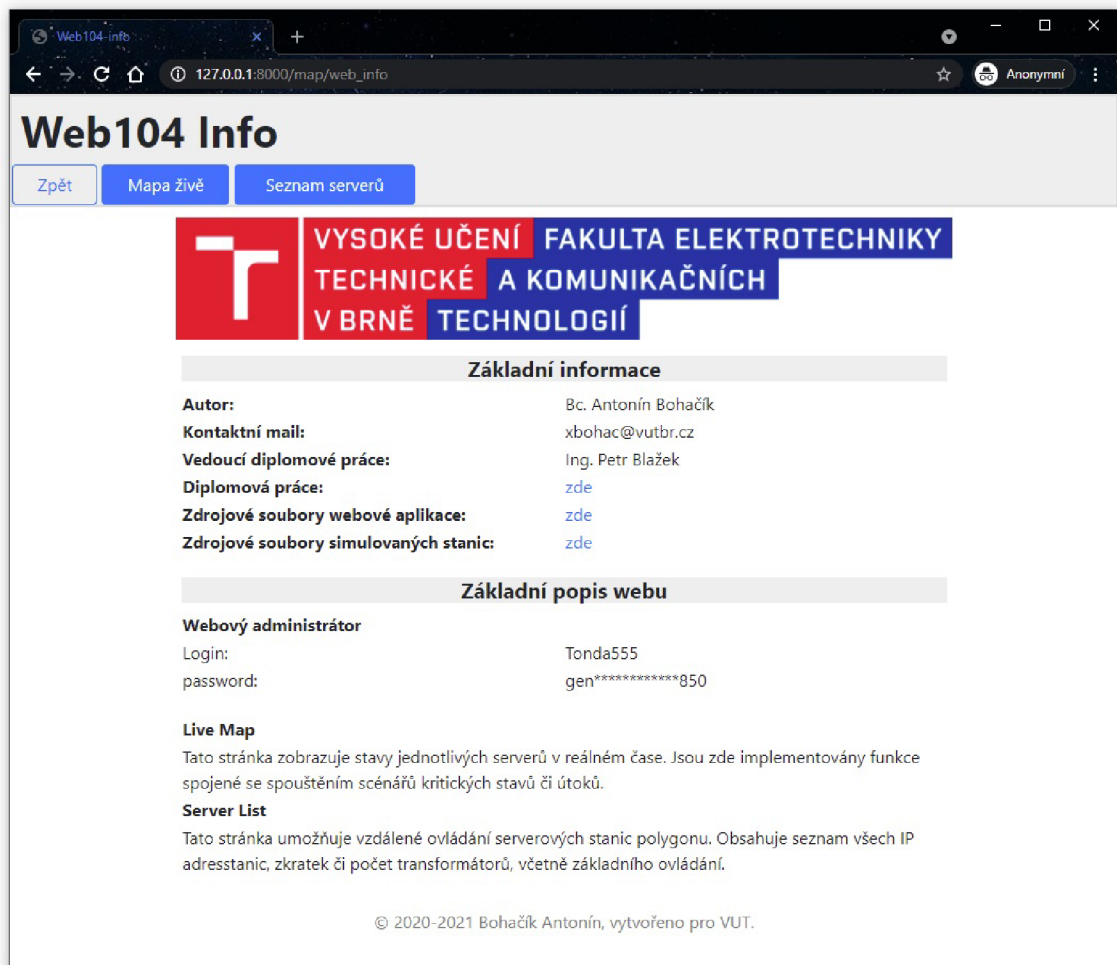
Web104-info ×
+
127.0.0.1:8000/map/web_info
Anonymní

Web104 Info

Zpět
Mapa živě
Seznam serverů

VYSOKÉ UČENÍ TECHNICKÉ V BRNĚ
FAKULTA ELEKTROTECHNIKY A KOMUNIKAČNÍCH TECHNOLOGIÍ

Základní informace

| | |
|---|---|
| Autor: | Bc. Antonín Bohačík |
| Kontaktní mail: | xbohac@vutbr.cz |
| Vedoucí diplomové práce: | Ing. Petr Blažek |
| Diplomová práce: | zde |
| Zdrojové soubory webové aplikace: | zde |
| Zdrojové soubory simulovaných stanic: | zde |

Základní popis webu

Webový administrátor

| | |
|---|---|
| Login: | Tonda555 |
| password: | gen************850 |

Live Map

Tato stránka zobrazuje stavy jednotlivých serverů v reálném čase. Jsou zde implementovány funkce spojené se spouštěním scénářů kritických stavů či útoků.

Server List

Tato stránka umožňuje vzdálené ovládání serverových stanic polygonu. Obsahuje seznam všech IP adresstanic, zkratek či počet transformátorů, včetně základního ovládání.

© 2020-2021 Bohačík Antonín, vytvořeno pro VUT.